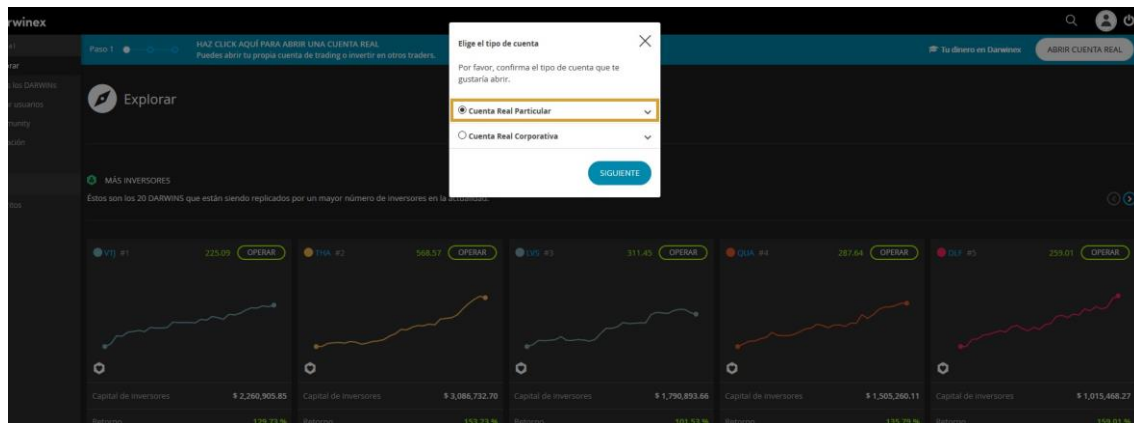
rwinex

Paso 1

HAZ CLICK AQUÍ PARA ABRIR UNA CUENTA REAL
Puedes abrir tu propia cuenta de trading o invertir en otros traders.

Tu dinero en Darwinex

ABRIR CUENTA REAL

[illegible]
orar
los DARWINs
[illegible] usuarios
munity
ación

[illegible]tos

Explorar

MÁS INVERSORES
Estos son los 20 DARWINS que están siendo replicados por un mayor número de inversores en la actualidad.

Elige el tipo de cuenta

Por favor, confirma el tipo de cuenta que te gustaría abrir.

Cuenta Real Particular

Cuenta Real Corporativa

SIGUIENTE

VTJ #1 225.09 OPERAR
THA #2 568.57 OPERAR
LVS #3 311.45 OPERAR
QUA #4 287.64 OPERAR
OLF #5 259.01 OPERAR

Capital de inversores $ 2,260,905.85
Capital de inversores $ 3,086,732.70
Capital de inversores $ 1,790,893.66
Capital de inversores $ 1,505,260.11
Capital de inversores $ 1,015,468.27

Retorno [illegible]
Retorno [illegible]
Retorno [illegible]
Retorno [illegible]
Retorno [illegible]